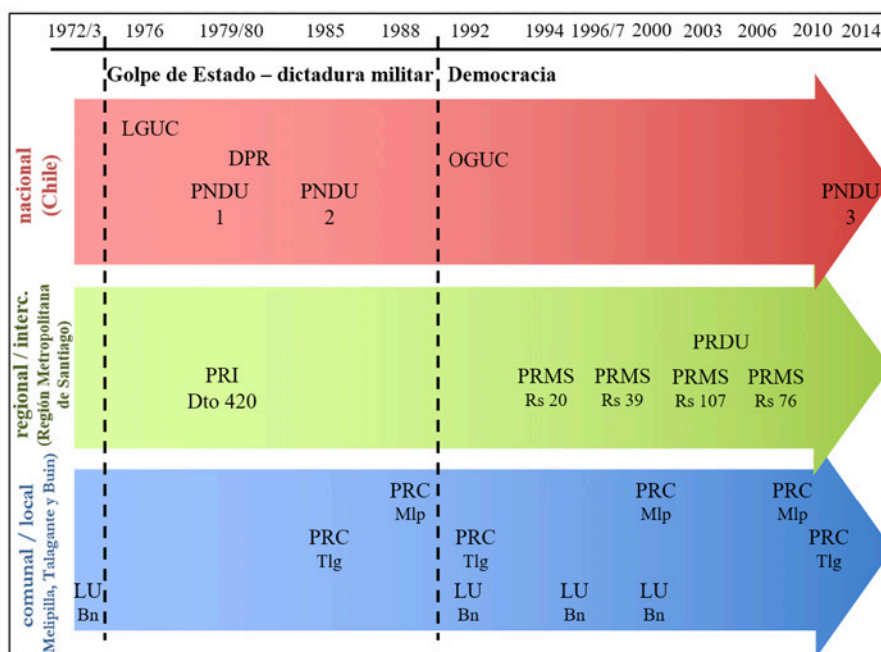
1972/3 1976 1979/80 1985 1988 1992 1994 1996/7 2000 2003 2006 2010 2014

Golpe de Estado – dictadura militar

Democracia

nacional (Chile)

LGUC

DPR

PNDU 1

PNDU 2

OGUC

PNDU 3

regional / interc. (Región Metropolitana de Santiago)

PRI Dto 420

PRDU

PRMS Rs 20

PRMS Rs 39

PRMS Rs 107

PRMS Rs 76

comunal / local (Melipilla, Talagante y Buin)

PRC Mlp

PRC Tlg

PRC Tlg

PRC Mlp

PRC Mlp

PRC Tlg

LU Bn

LU Bn

LU Bn

LU Bn